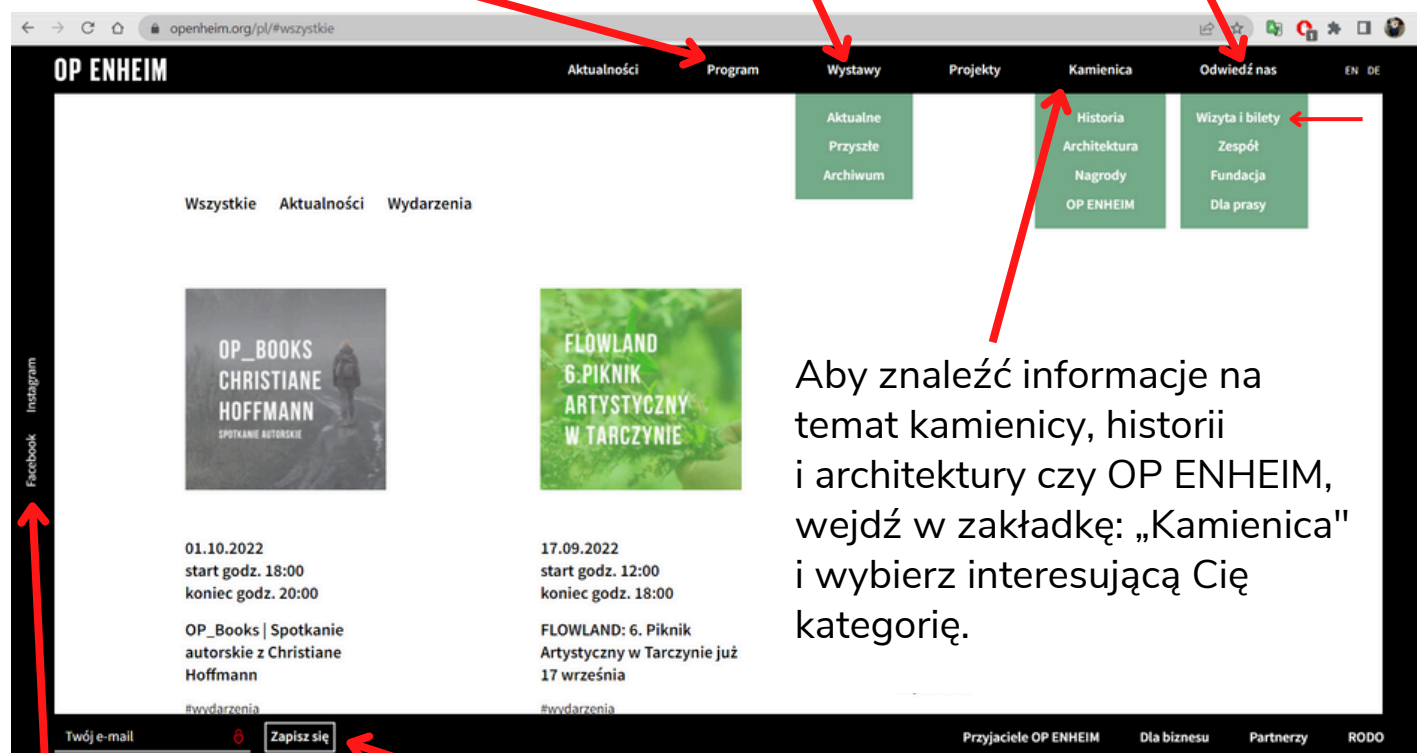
openheim.org/pl/#wszystkie

OP ENHEIM

Aktualności Program Wystawy Projekty Kamienica Odwiedź nas EN DE

Aktualne
Przyszłe
Archiwum

Historia
Architektura
Nagrody
OP ENHEIM

Wizyta i bilety
Zespół
Fundacja
Dla prasy

Wszystkie Aktualności Wydarzenia

OP_BOOKS CHRISTIANE HOFFMANN SPOTKANIE AUTORSKIE

FLOWLAND 6.PIKNIK ARTYSTYCZNY W TARCZYNIE

Aby znaleźć informacje na temat kamienicy, historii i architektury czy OP ENHEIM, wejdź w zakładkę: „Kamienica" i wybierz interesującą Cię kategorię.

01.10.2022
start godz. 18:00
koniec godz. 20:00

OP_Books | Spotkanie autorskie z Christiane Hoffmann

#wydarzenia

17.09.2022
start godz. 12:00
koniec godz. 18:00

FLOWLAND: 6. Piknik Artystyczny w Tarczynie już 17 września

#wydarzenia

Instagram
Facebook

Twój e-mail
Zapisz się

Przyjaciele OP ENHEIM Dla biznesu Partnerzy RODO